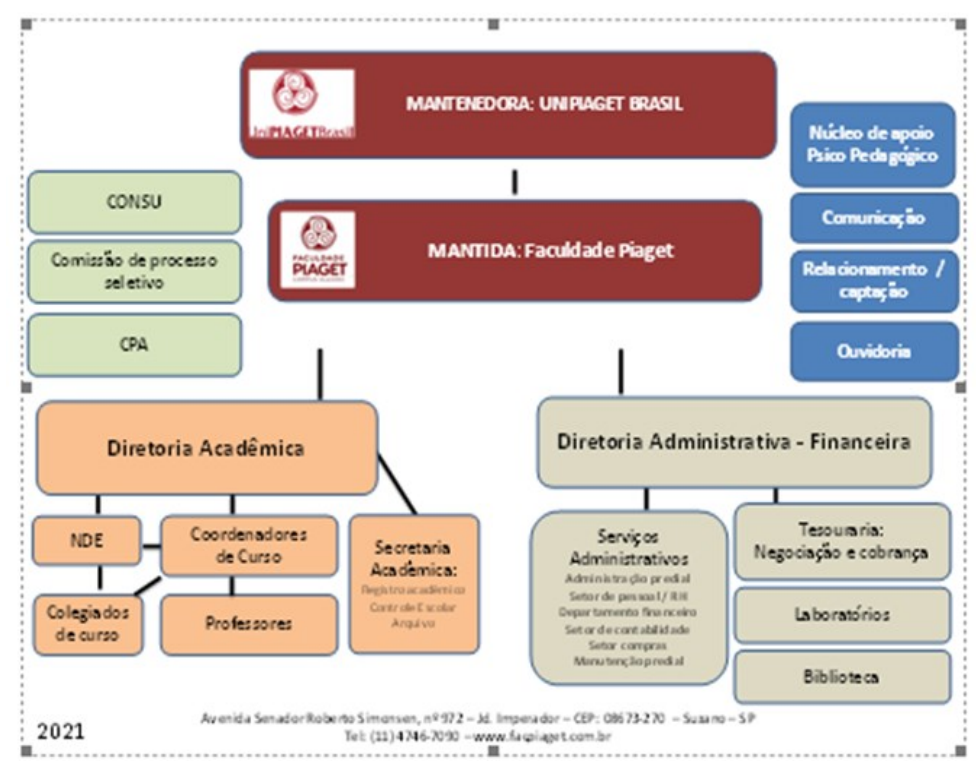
UniPIAGET Brasil

MANTENEDORA: UNIPIAGET BRASIL

FACULDADE PIAGET

MANTIDA: Faculdade Piaget

CONSU

Comissão de processo seletivo

CPA

Núcleo de apoio Psico Pedagógico

Comunicação

Relacionamento / captação

Ouvidoria

Diretoria Acadêmica

NDE

Coordenadores de Curso

Colegiados de curso

Professores

Secretaria Acadêmica:
Registro acadêmico
Controle Escolar
Arquivo

Diretoria Administrativa - Financeira

Serviços Administrativos
Administração predial
Setor de pessoal / RH
Departamento financeiro
Setor de contabilidade
Setor compras
Manutenção predial

Tesouraria: Negociação e cobrança

Laboratórios

Biblioteca

2021

Avenida Senador Roberto Simonsen, nº 972 – Jd. Imperador – CEP: 08673-270 – Suzano – SP
Tel: (11) 4746-7090 – www.faspiaget.com.br